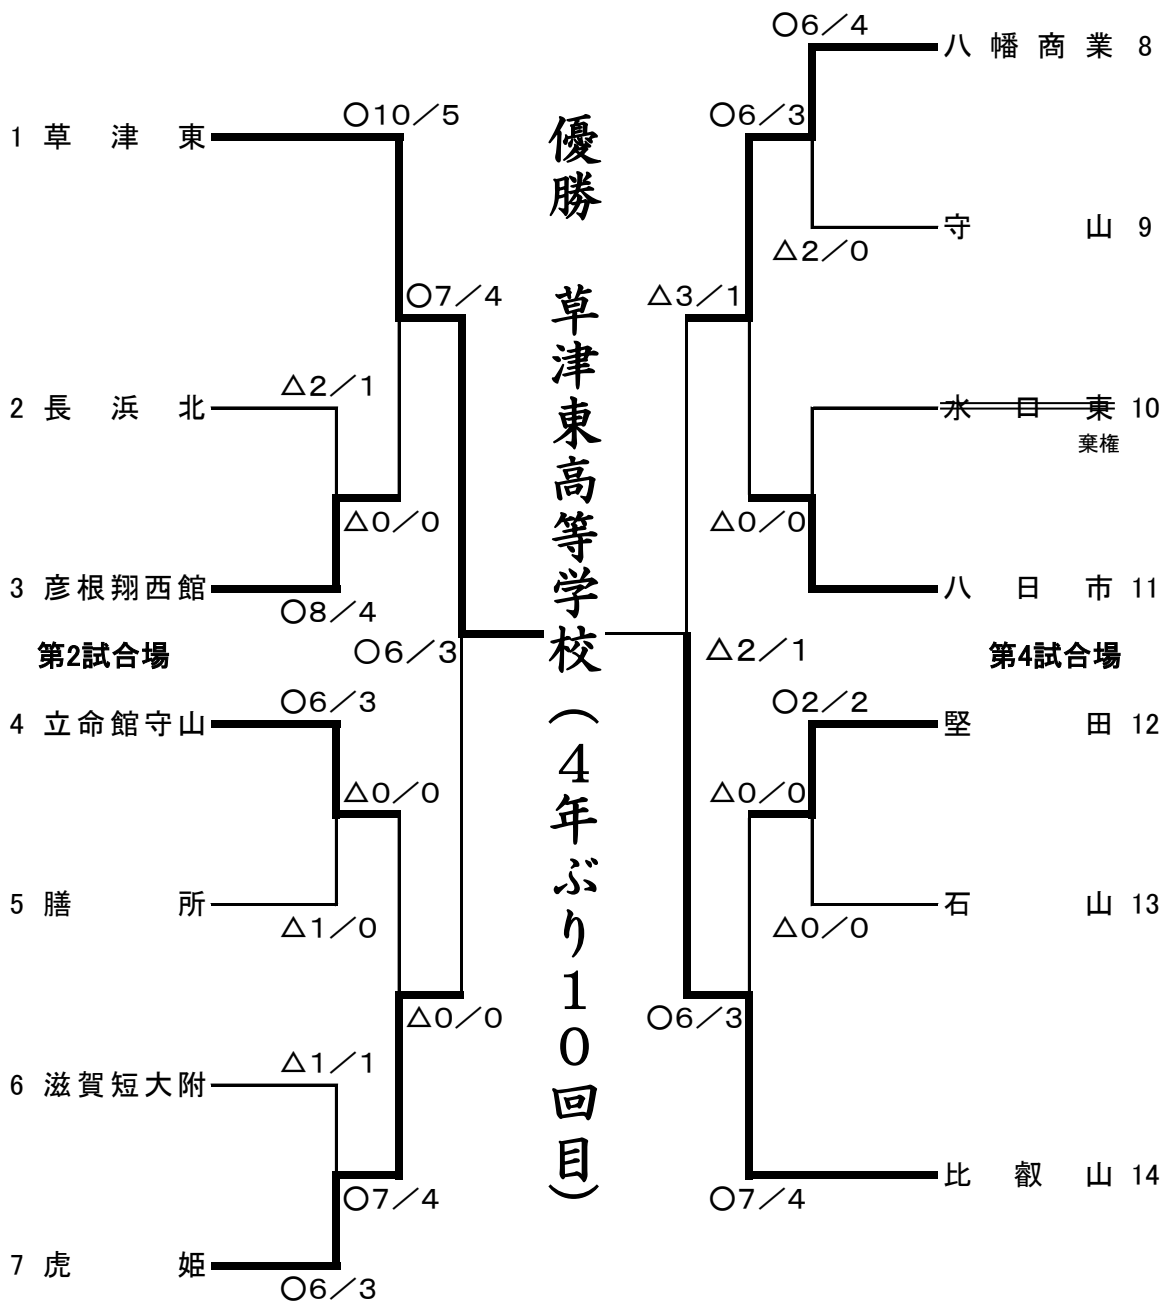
優勝

草津東高等学校（4年ぶり10回目）

1 草津東
2 長浜北
3 彦根翔西館
第2試合場
4 立命館守山
5 膳所
6 滋賀短大附
7 虎姫

○10／5
○7／4
△2／1
△0／0
○8／4
○6／3
○6／3
△0／0
△1／0
△0／0
△1／1
○7／4
○6／3

○6／4
○6／3
△2／0
△3／1
△0／0
△2／1
○2／2
△0／0
△0／0
○6／3
○7／4

八幡商業 8
守山 9
水口東 10
棄権
八日市 11
第4試合場
堅田 12
石山 13
比叡山 14